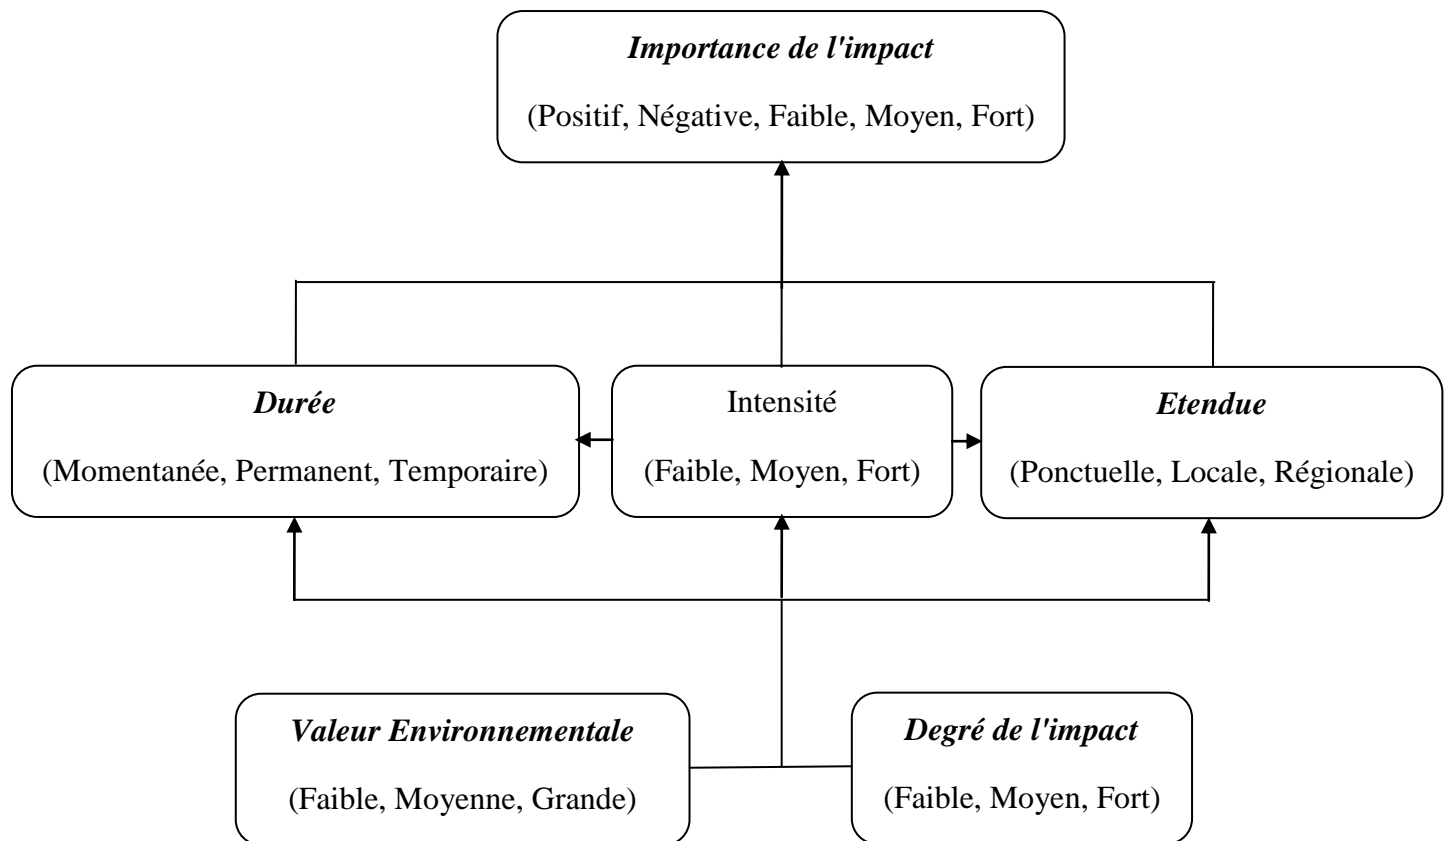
Importance de l'impact

(Positif, Négative, Faible, Moyen, Fort)

Durée

(Momentanée, Permanent, Temporaire)

Intensité

(Faible, Moyen, Fort)

Etendue

(Ponctuelle, Locale, Régionale)

Valeur Environnementale

(Faible, Moyenne, Grande)

Degré de l'impact

(Faible, Moyen, Fort)